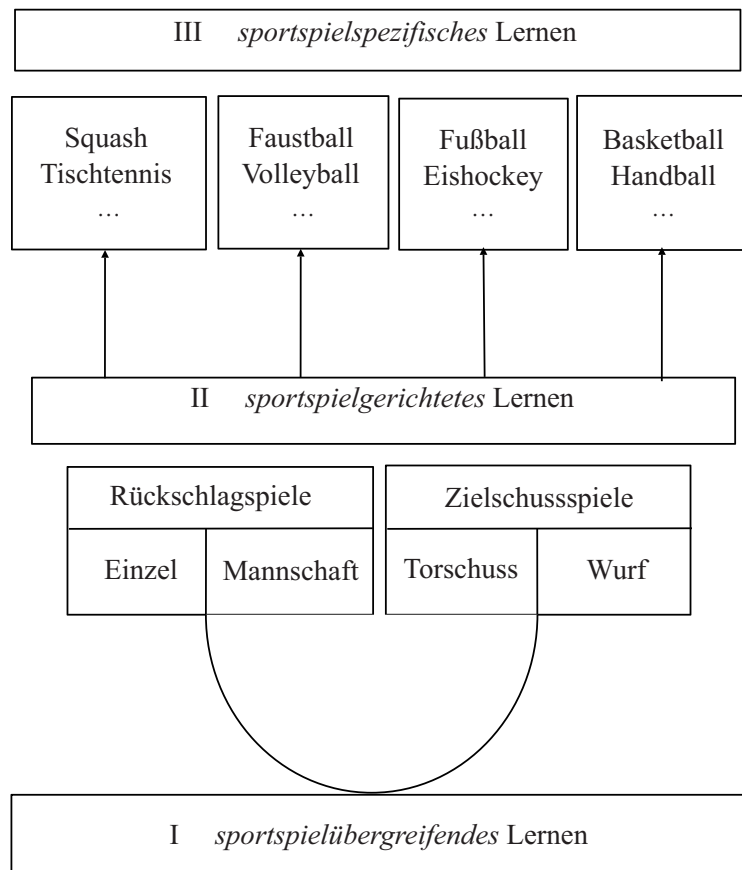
III *sportspielspezifisches* Lernen

Squash
Tischtennis
…

Faustball
Volleyball
…

Fußball
Eishockey
…

Basketball
Handball
…

II *sportspielgerichtetes* Lernen

Rückschlagspiele

Einzel

Mannschaft

Zielschussspiele

Torschuss

Wurf

I *sportspielübergreifendes* Lernen